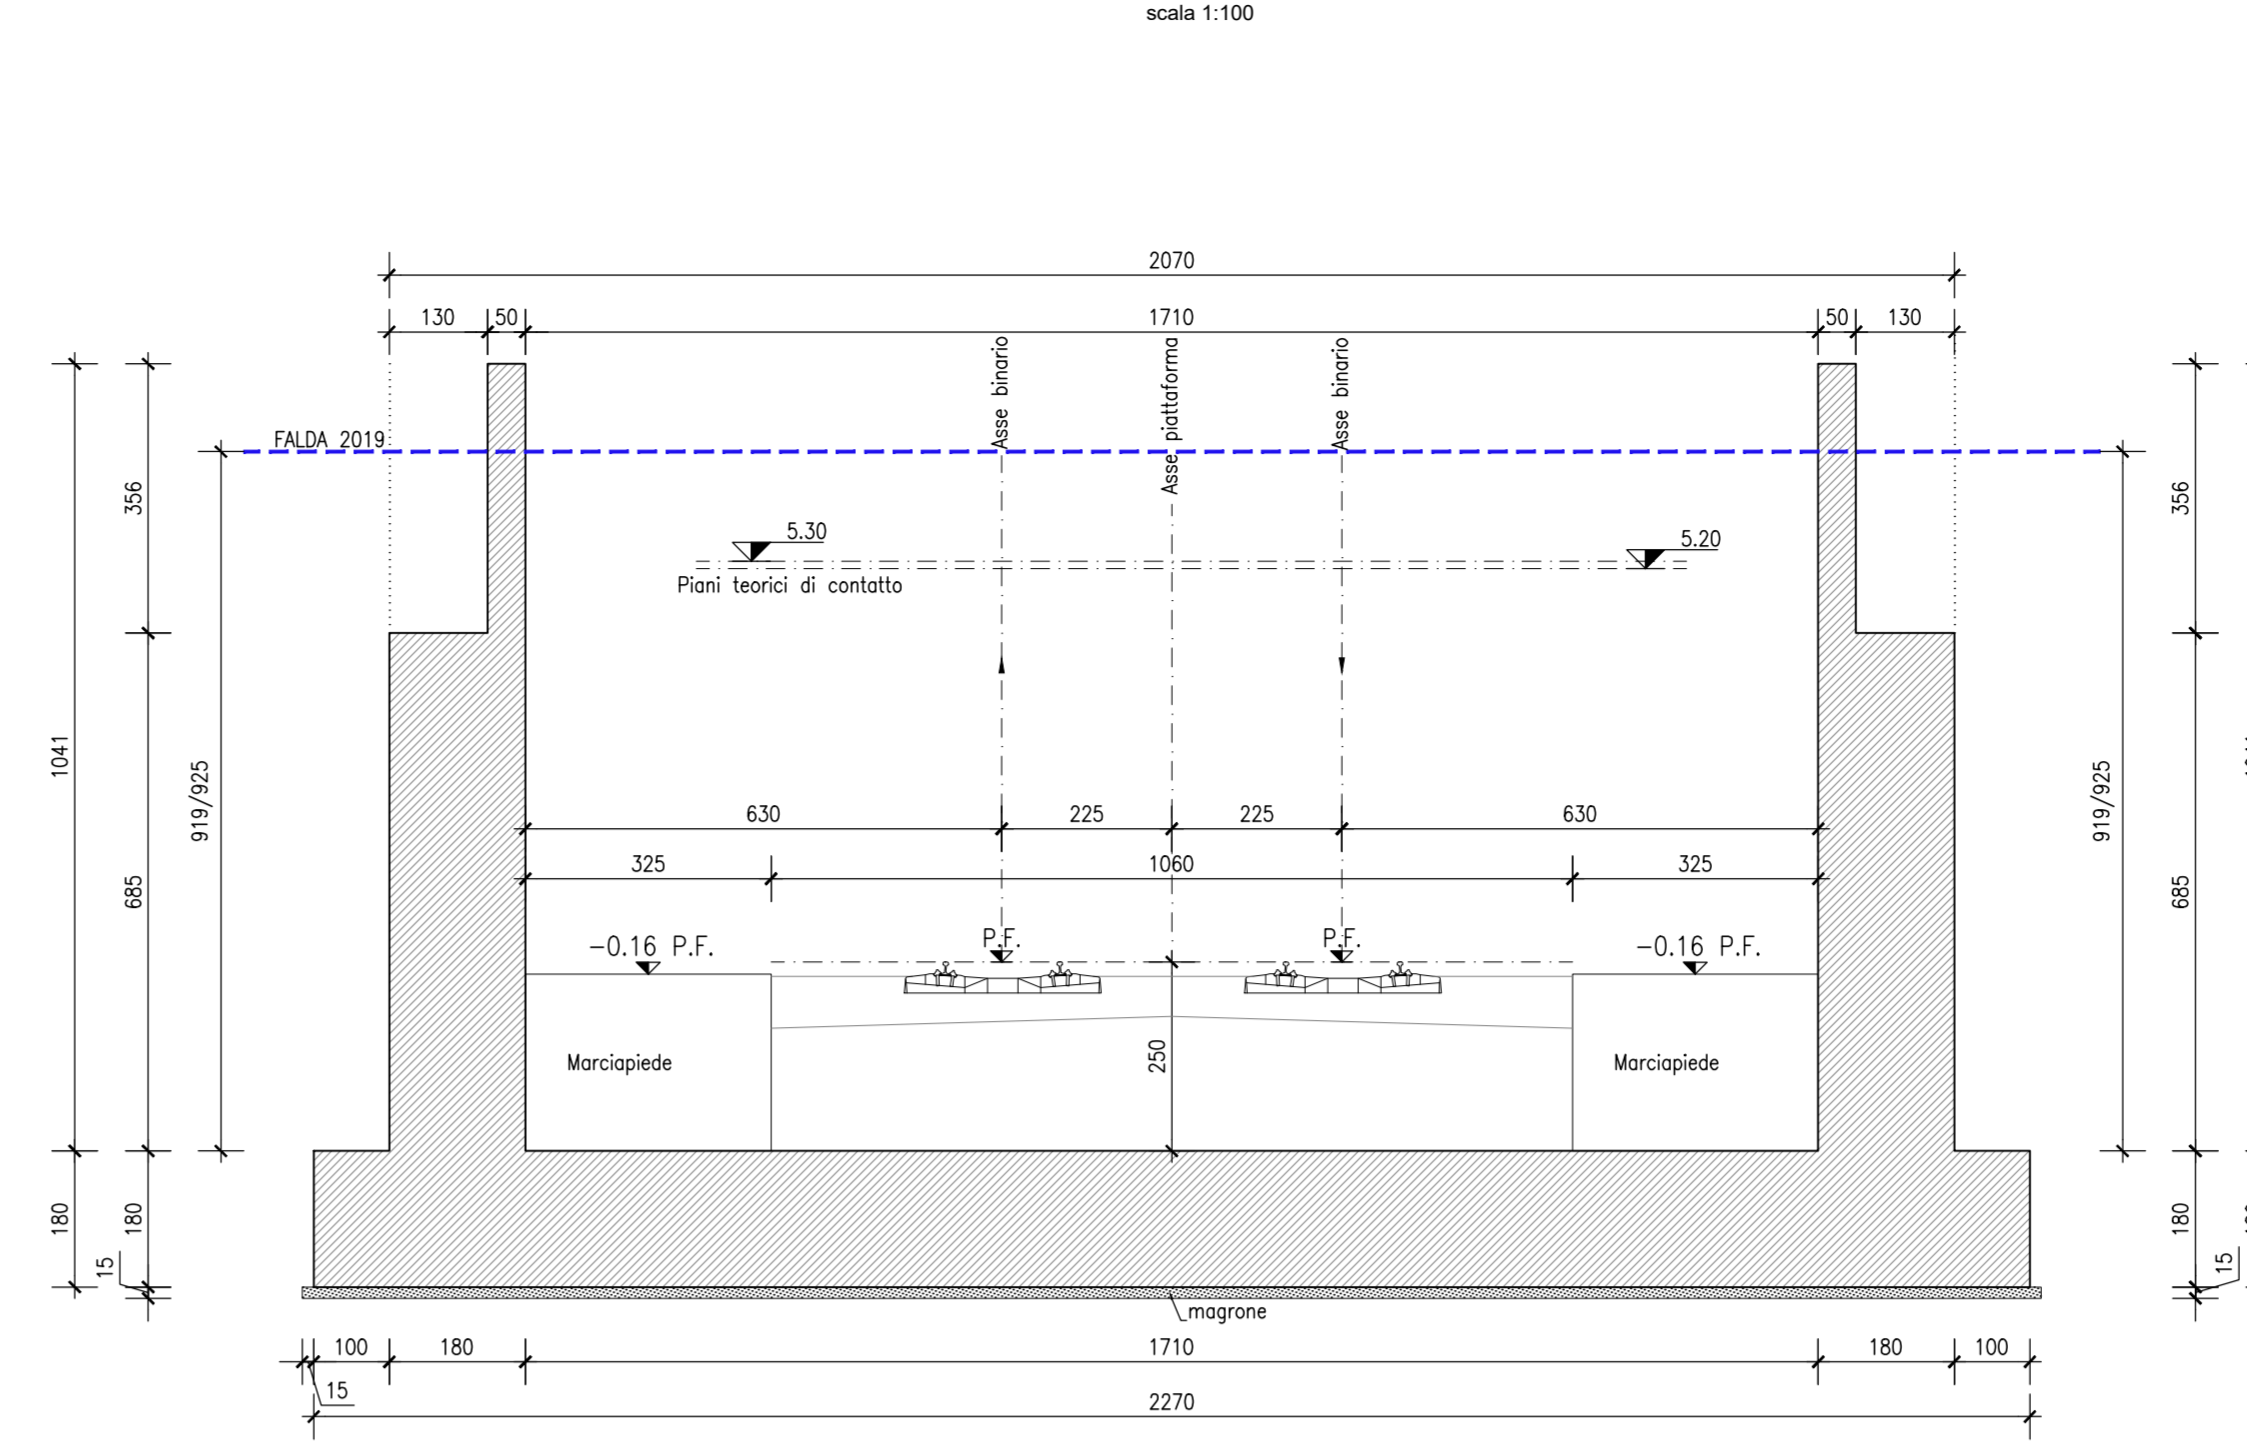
scala 1:100

2070

130 50 1710 50 130

Asse binario

Asse piattaforma

Asse binario

FALDA 2019

356

356

5.30

5.20

Piani teorici di contatto

1041

919/925

919/925

685

685

630 225 225 630

325 1060 325

−0.16 P.F.

P.F.

P.F.

−0.16 P.F.

Marciapiede

250

Marciapiede

180

180

180

15

15

magrone

100 180 1710 180 100

15

2270